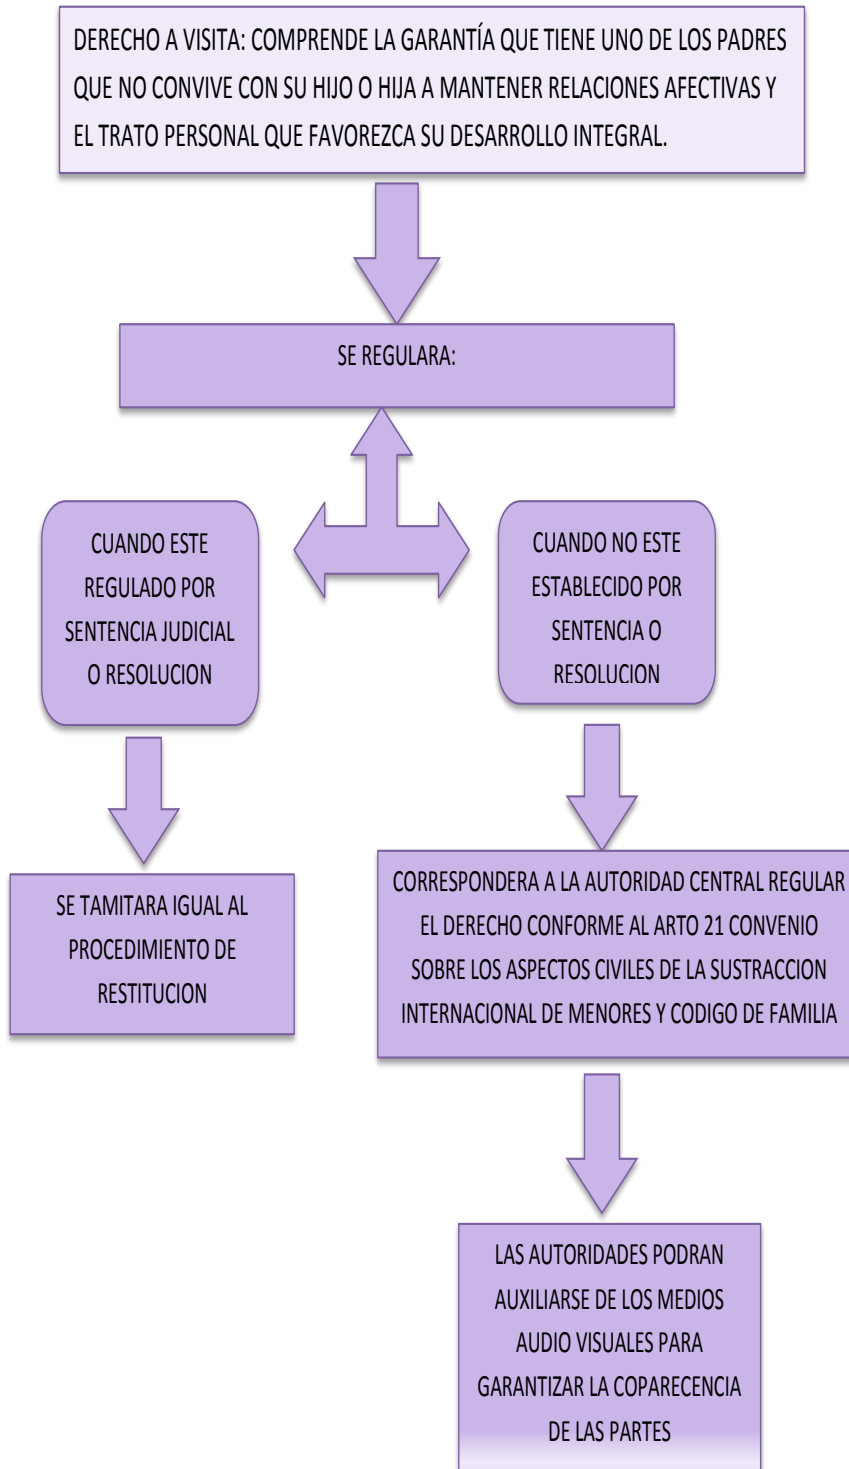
DERECHO A VISITA: COMPRENDE LA GARANTÍA QUE TIENE UNO DE LOS PADRES QUE NO CONVIVE CON SU HIJO O HIJA A MANTENER RELACIONES AFECTIVAS Y EL TRATO PERSONAL QUE FAVOREZCA SU DESARROLLO INTEGRAL.

SE REGULARA:

CUANDO ESTE REGULADO POR SENTENCIA JUDICIAL O RESOLUCION

CUANDO NO ESTE ESTABLECIDO POR SENTENCIA O RESOLUCION

SE TAMITARA IGUAL AL PROCEDIMIENTO DE RESTITUCION

CORRESPONDERA A LA AUTORIDAD CENTRAL REGULAR EL DERECHO CONFORME AL ARTO 21 CONVENIO SOBRE LOS ASPECTOS CIVILES DE LA SUSTRACCION INTERNACIONAL DE MENORES Y CODIGO DE FAMILIA

LAS AUTORIDADES PODRAN AUXILIARSE DE LOS MEDIOS AUDIO VISUALES PARA GARANTIZAR LA COPARECENCIA DE LAS PARTES